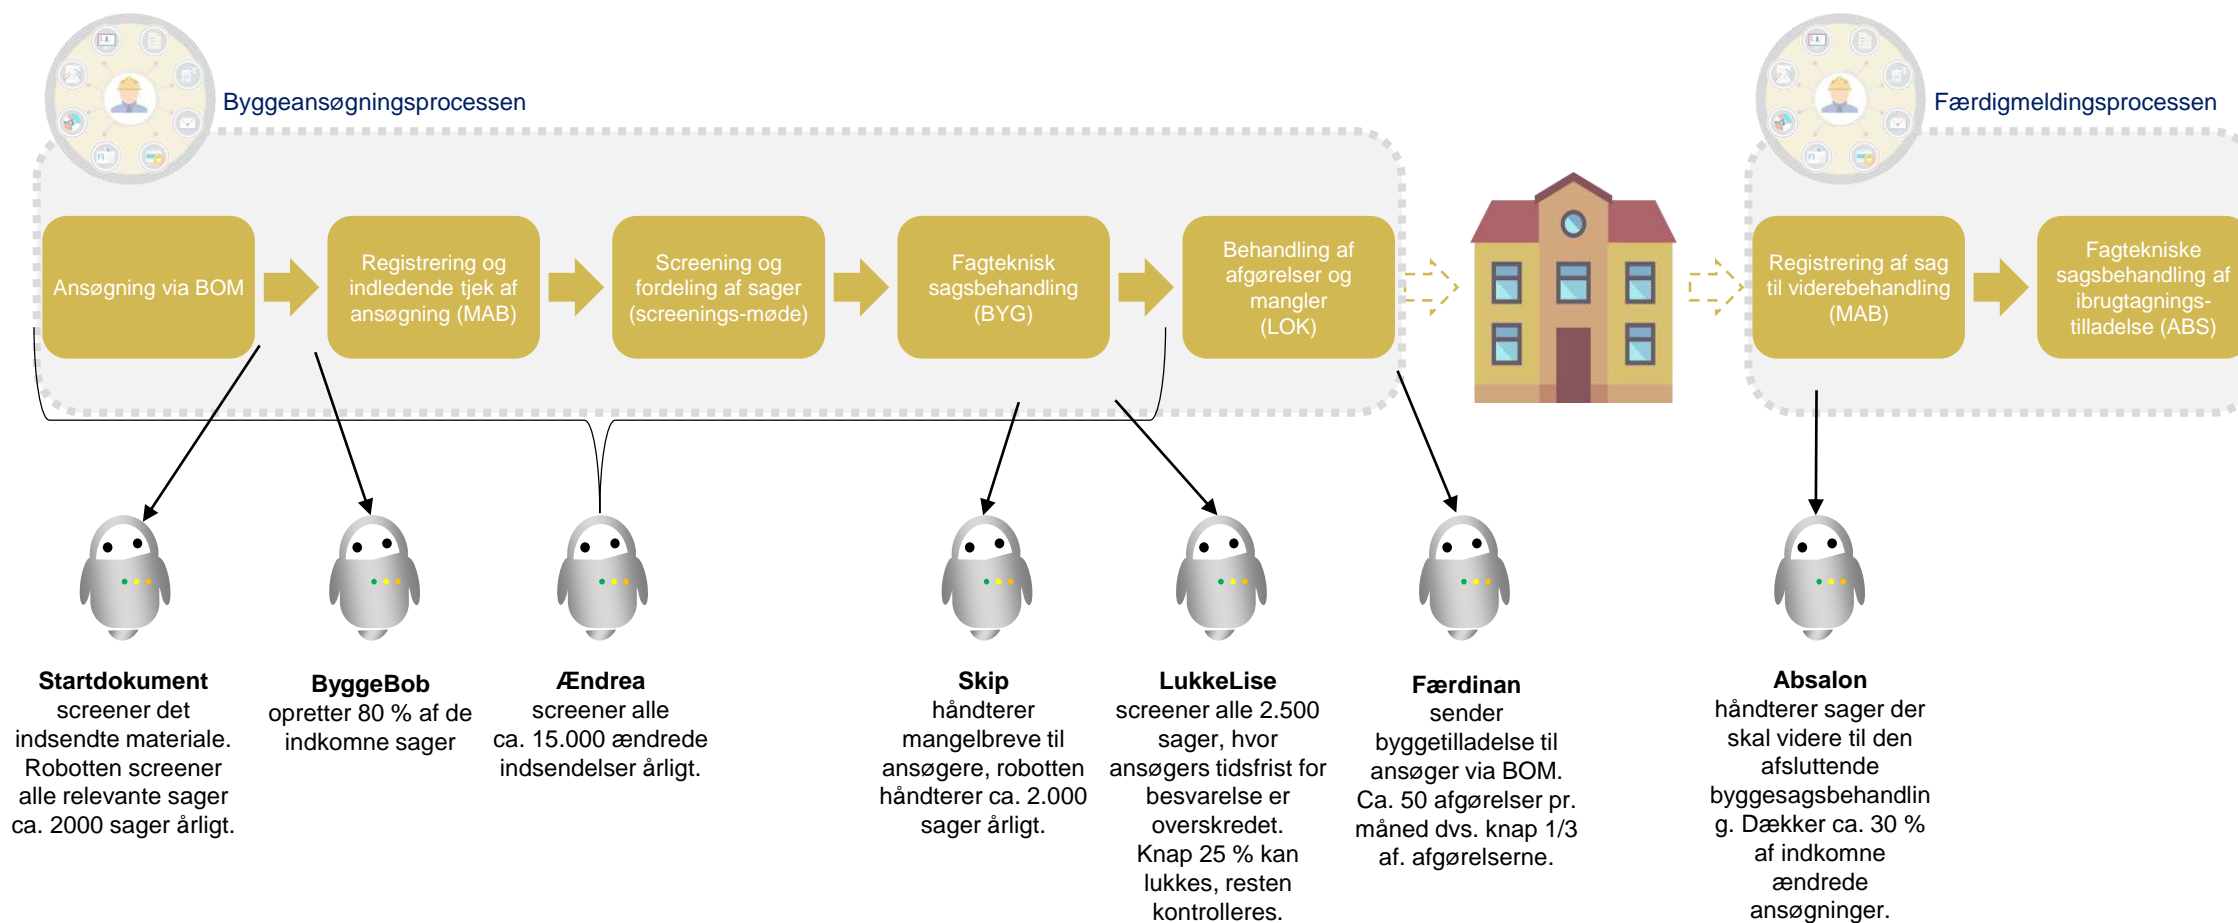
Byggeansøgningsprocessen

Færdigmeldingsprocessen

Ansøgning via BOM

Registrering og indledende tjek af ansøgning (MAB)

Screening og fordeling af sager (screenings-møde)

Fagteknisk sagsbehandling (BYG)

Behandling af afgørelser og mangler (LOK)

Registrering af sag til viderebehandling (MAB)

Fagtekniske sagsbehandling af ibrugtagnings-tilladelse (ABS)

**Startdokument**
screener det indsendte materiale. Robotten screener alle relevante sager ca. 2000 sager årligt.

**ByggeBob**
opretter 80 % af de indkomne sager

**Ændrea**
screener alle ca. 15.000 ændrede indsendelser årligt.

**Skip**
håndterer mangelbreve til ansøgere, robotten håndterer ca. 2.000 sager årligt.

**LukkeLise**
screener alle 2.500 sager, hvor ansøgers tidsfrist for besvarelse er overskredet. Knap 25 % kan lukkes, resten kontrolleres.

**Færdinan**
sender byggetilladelse til ansøger via BOM. Ca. 50 afgørelser pr. måned dvs. knap 1/3 af. afgørelserne.

**Absalon**
håndterer sager der skal videre til den afsluttende byggesagsbehandlin g. Dækker ca. 30 % af indkomne ændrede ansøgninger.